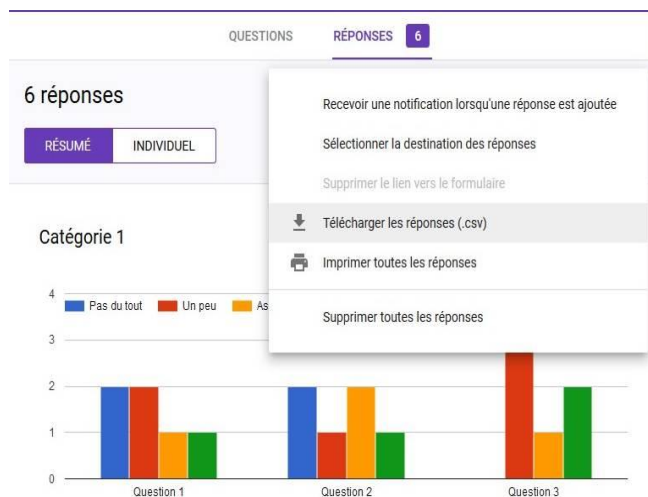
QUESTIONS RÉPONSES 6

6 réponses

RÉSUMÉ INDIVIDUEL

Recevoir une notification lorsqu'une réponse est ajoutée

Sélectionner la destination des réponses

Supprimer le lien vers le formulaire

Télécharger les réponses (.csv)

Imprimer toutes les réponses

Supprimer toutes les réponses

Catégorie 1

Pas du tout Un peu As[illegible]

4
3
2
1
0

Question 1 Question 2 Question 3